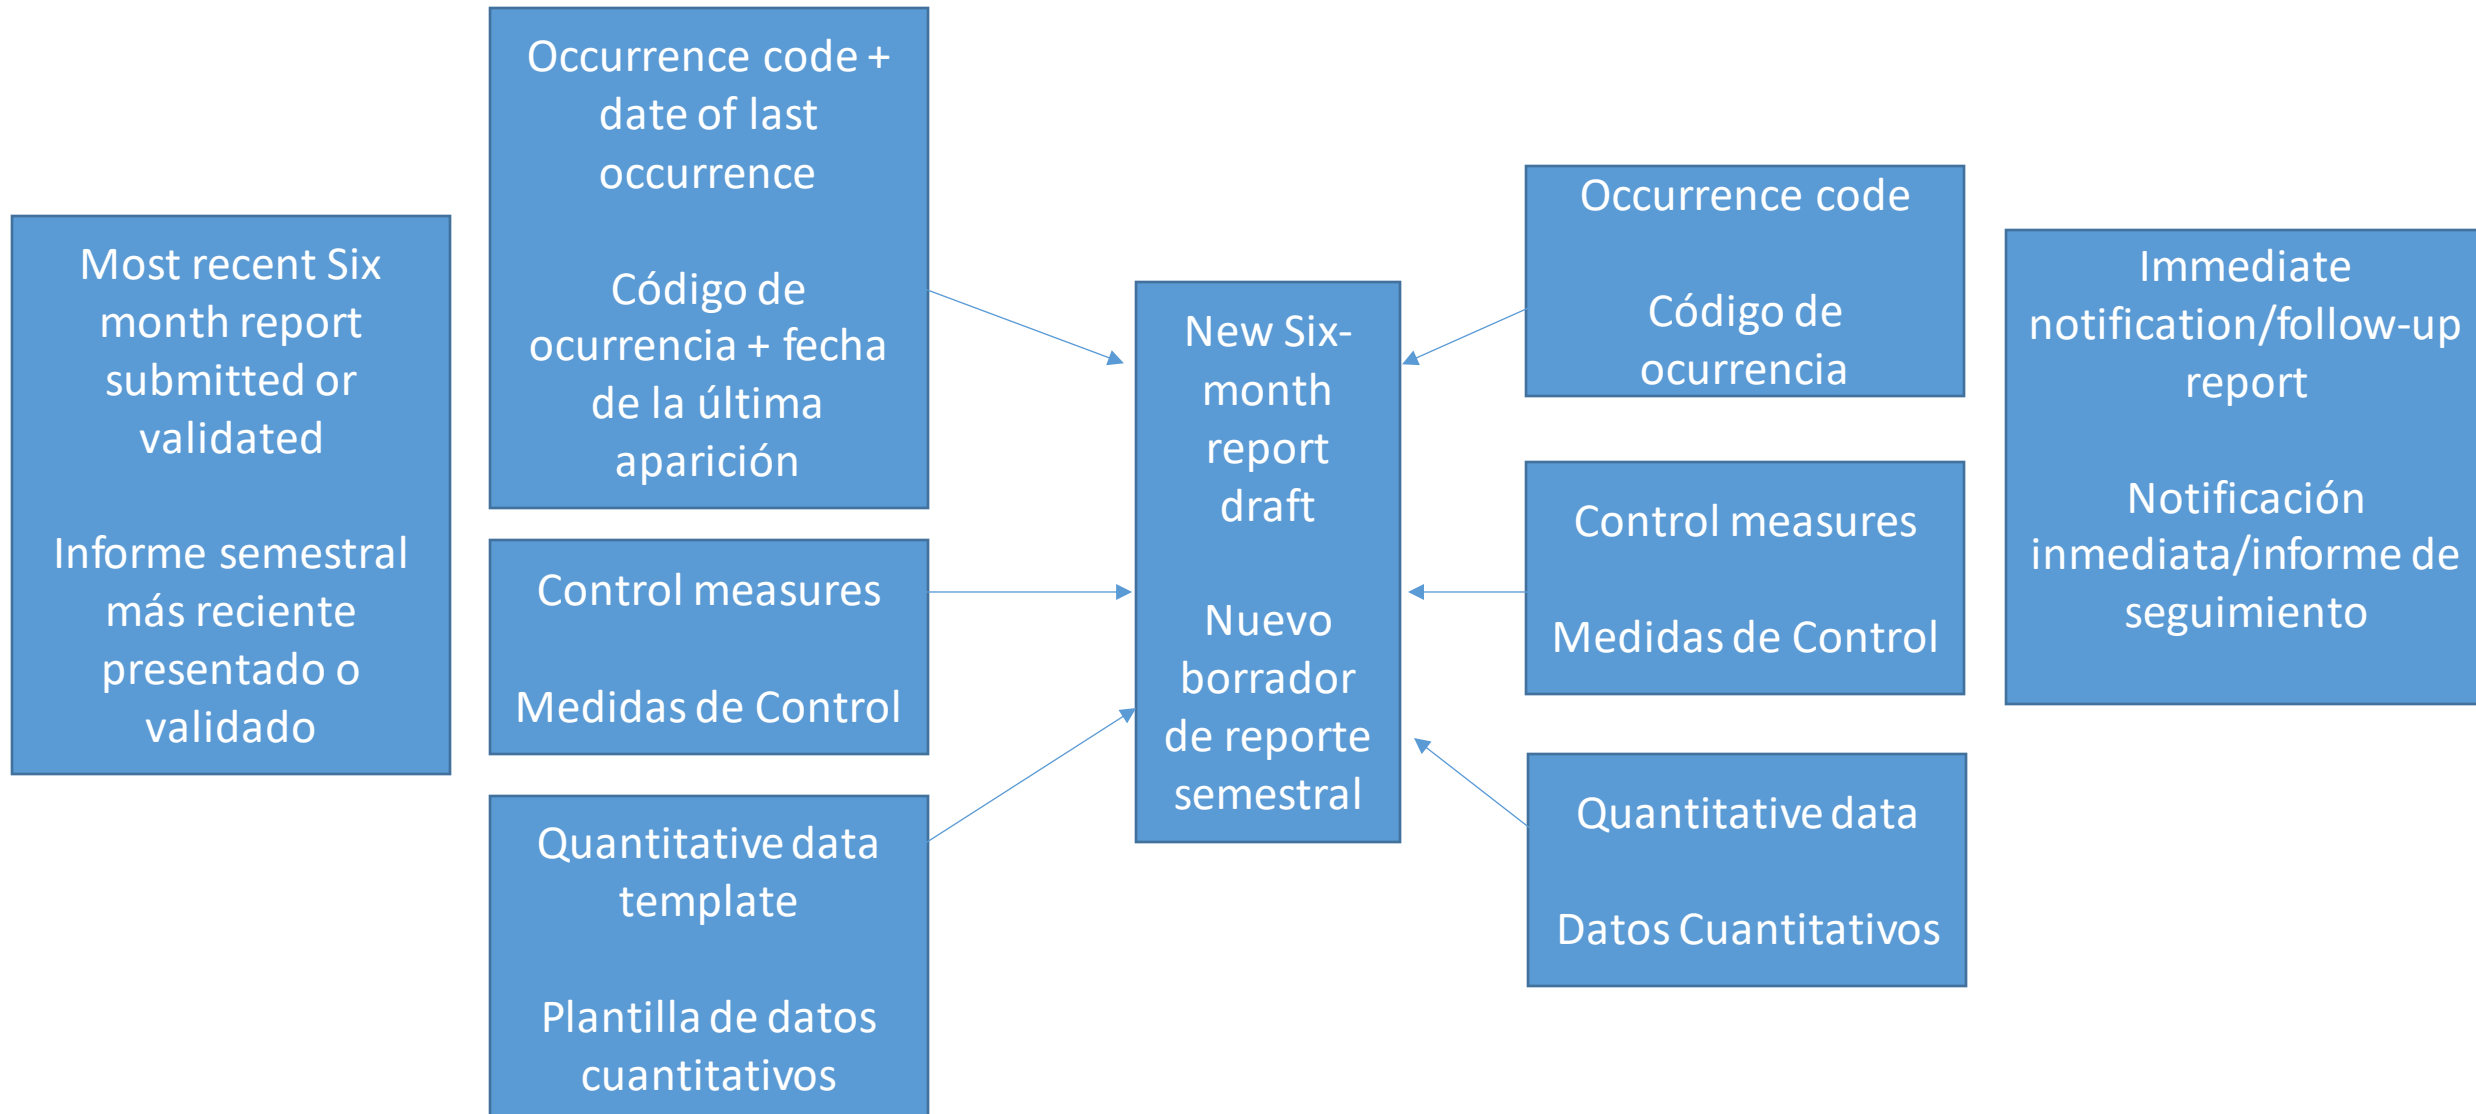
Most recent Six month report submitted or validated

Informe semestral más reciente presentado o validado

Occurrence code + date of last occurrence

Código de ocurrencia + fecha de la última aparición

Control measures

Medidas de Control

Quantitative data template

Plantilla de datos cuantitativos

New Six-month report draft

Nuevo borrador de reporte semestral

Occurrence code

Código de ocurrencia

Control measures

Medidas de Control

Quantitative data

Datos Cuantitativos

Immediate notification/follow-up report

Notificación inmediata/informe de seguimiento